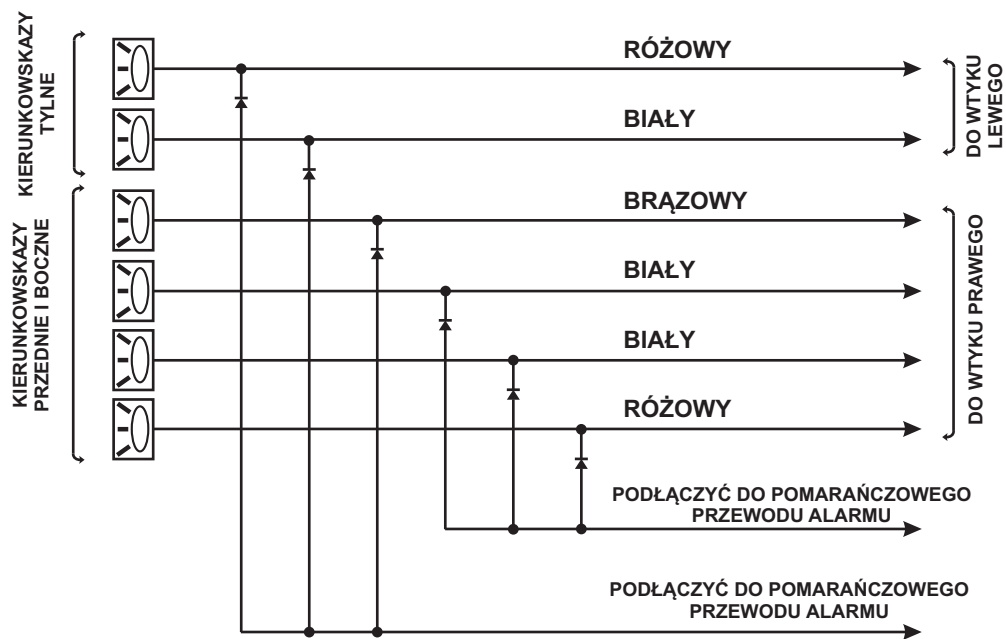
KIERUNKOWSKAZY TYLNE

KIERUNKOWSKAZY PRZEDNIE I BOCZNE

RÓŻOWY

BIAŁY

BRĄZOWY

BIAŁY

BIAŁY

RÓŻOWY

DO WTYKU LEWEGO

DO WTYKU PRAWEGO

PODŁĄCZYĆ DO POMARAŃCZOWEGO PRZEWODU ALARMU

PODŁĄCZYĆ DO POMARAŃCZOWEGO PRZEWODU ALARMU